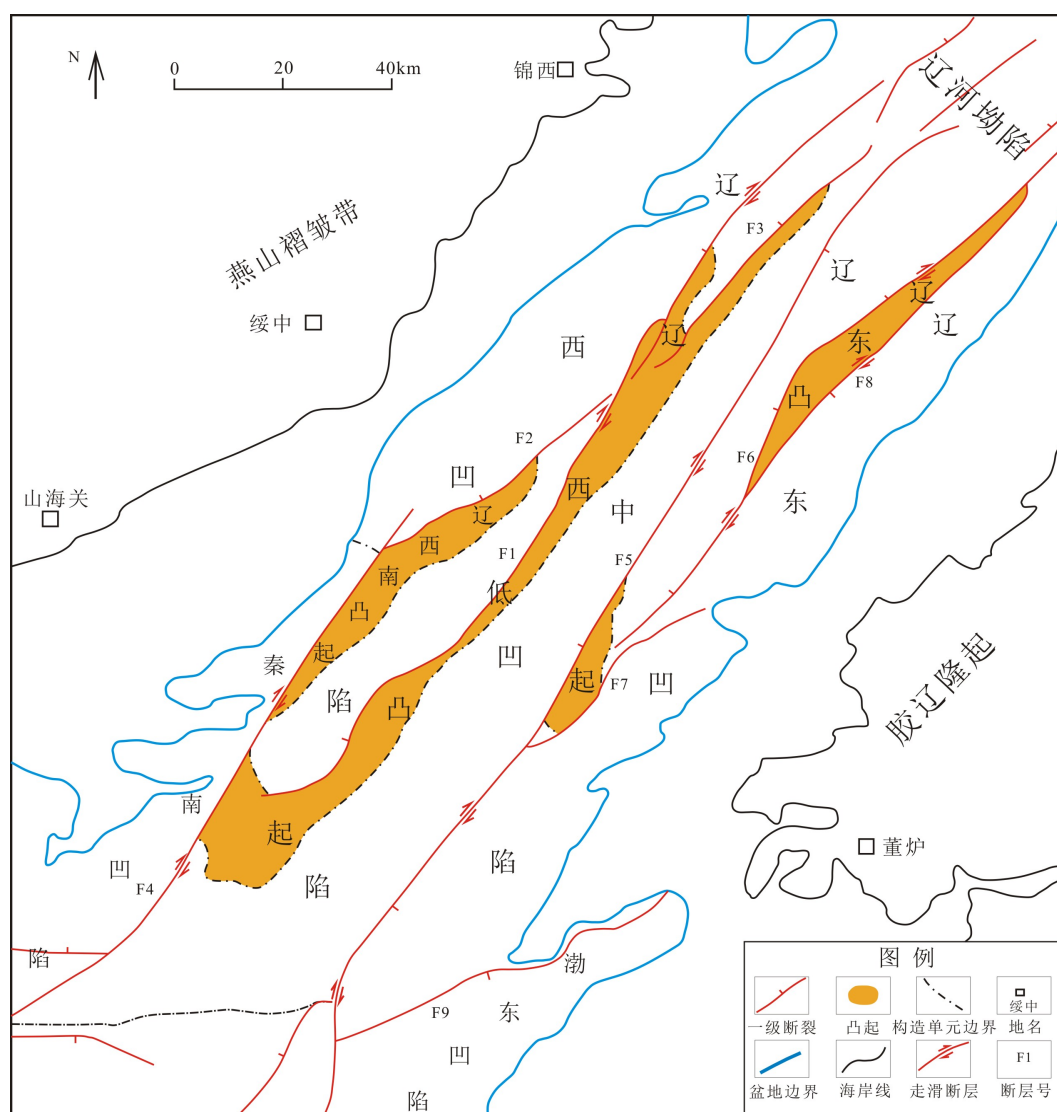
N
0 20 40km
锦西
辽河坳陷
燕山褶皱带
绥中
辽
F3
辽
辽
辽
西
辽
东
F8
凸
F2
F6
山海关
凹
西
辽
中
东
西
F1
F5
南
低
凸
凹
起
凹
秦
起
F7
陷
凸
胶辽隆起
南
起
陷
董炉
凹
F4
陷
陷
渤
F9
东
凹
陷
图例
一级断裂
凸起
构造单元边界
绥中
地名
盆地边界
海岸线
走滑断层
F1
断层号